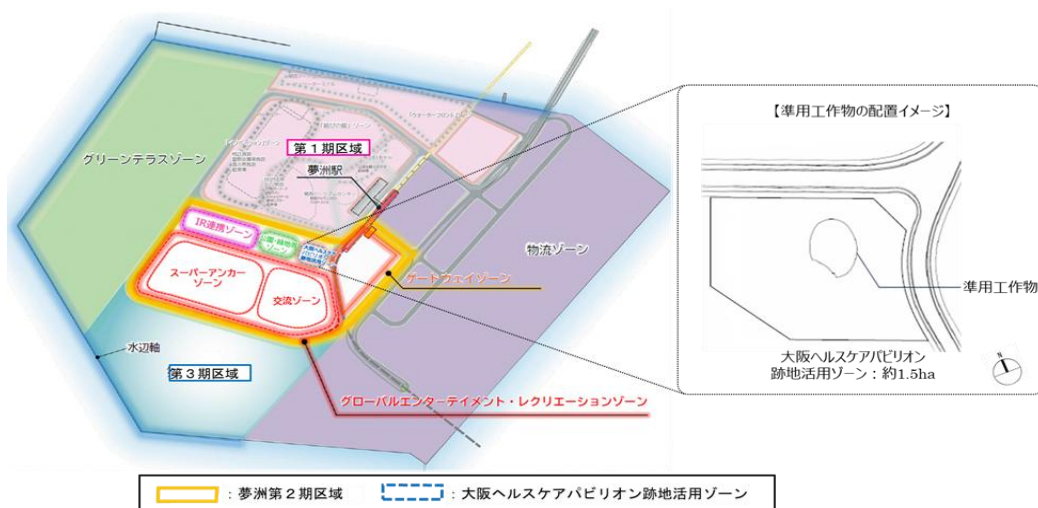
グリーンテラスゾーン

第１期区域

夢洲駅

IR連携ゾーン

スーパーアンカーゾーン

交流ゾーン

物流ゾーン

ゲートウェイゾーン

水辺軸

第３期区域

グローバルエンターテイメント・レクリエーションゾーン

【準用工作物の配置イメージ】

準用工作物

大阪ヘルスケアパビリオン跡地活用ゾーン：約1.5ha

N

：夢洲第２期区域　：大阪ヘルスケアパビリオン跡地活用ゾーン